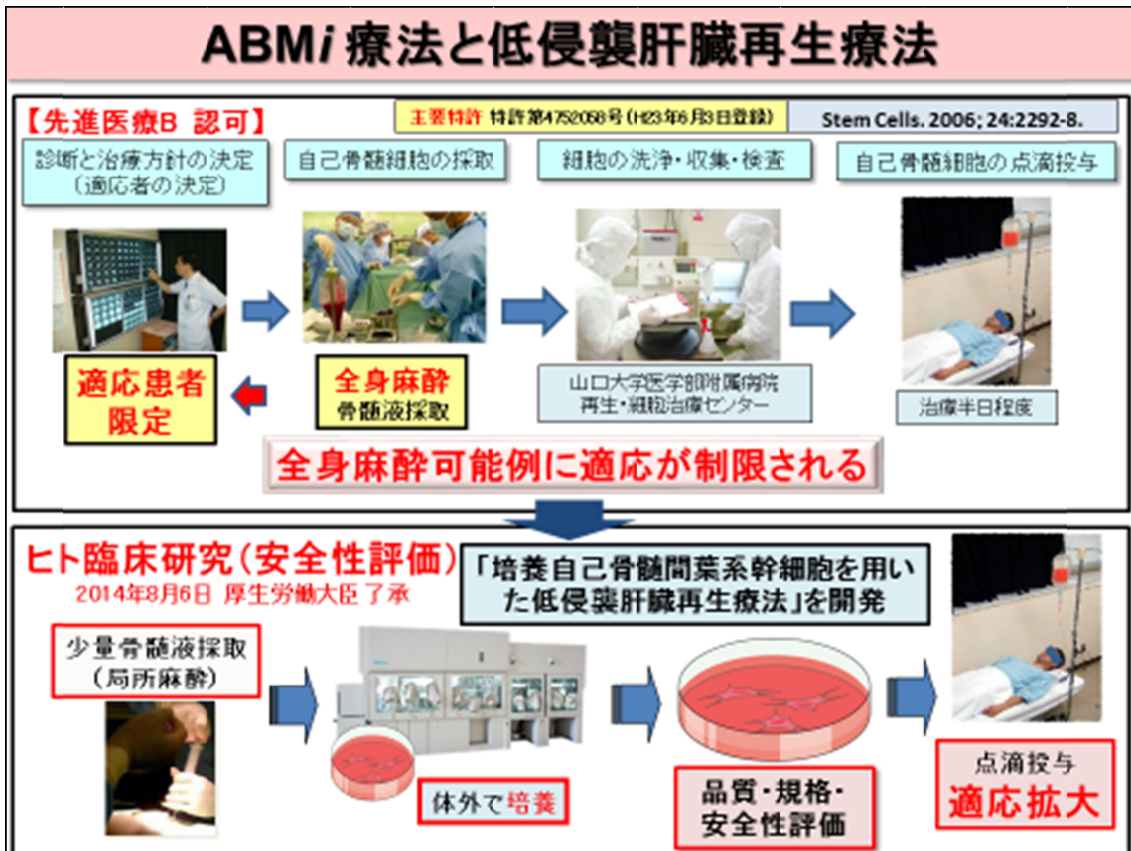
ABM*i* 療法と低侵襲肝臓再生療法

【先進医療B 認可】

主要特許 特許第4752058号（H23年6月3日登録）

Stem Cells. 2006; 24:2292-8.

診断と治療方針の決定（適応者の決定）

自己骨髄細胞の採取

細胞の洗浄・収集・検査

自己骨髄細胞の点滴投与

適応患者限定

全身麻酔
骨髄液採取

山口大学医学部附属病院
再生・細胞治療センター

治療半日程度

全身麻酔可能例に適応が制限される

ヒト臨床研究（安全性評価）
2014年8月6日 厚生労働大臣了承

「培養自己骨髄間葉系幹細胞を用いた低侵襲肝臓再生療法」を開発

少量骨髄液採取（局所麻酔）

体外で培養

品質・規格・安全性評価

点滴投与
適応拡大